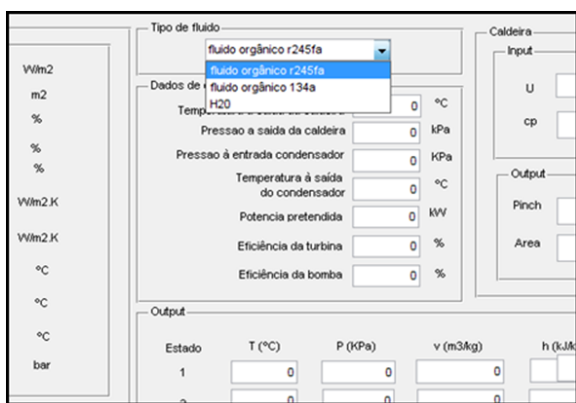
W/m2
m2
%
%
%
W/m2.K
W/m2.K
°C
°C
°C
bar

Tipo de fluido
fluido orgânico r245fa
fluido orgânico r245fa
fluido orgânico 134a
H20

Dados de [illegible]
Temp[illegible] 0 °C
Pressao a saida da caldeira 0 kPa
Pressao à entrada condensador 0 KPa
Temperatura à saída do condensador 0 °C
Potencia pretendida 0 kW
Eficiência da turbina 0 %
Eficiência da bomba 0 %

Caldeira
Input
U
cp
Output
Pinch
Area

Output
| Estado | T (°C) | P (KPa) | v (m3/kg) | h (kJ/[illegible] |
|---|---|---|---|---|
| 1 | 0 | 0 | 0 | |
| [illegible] | 0 | 0 | 0 | |